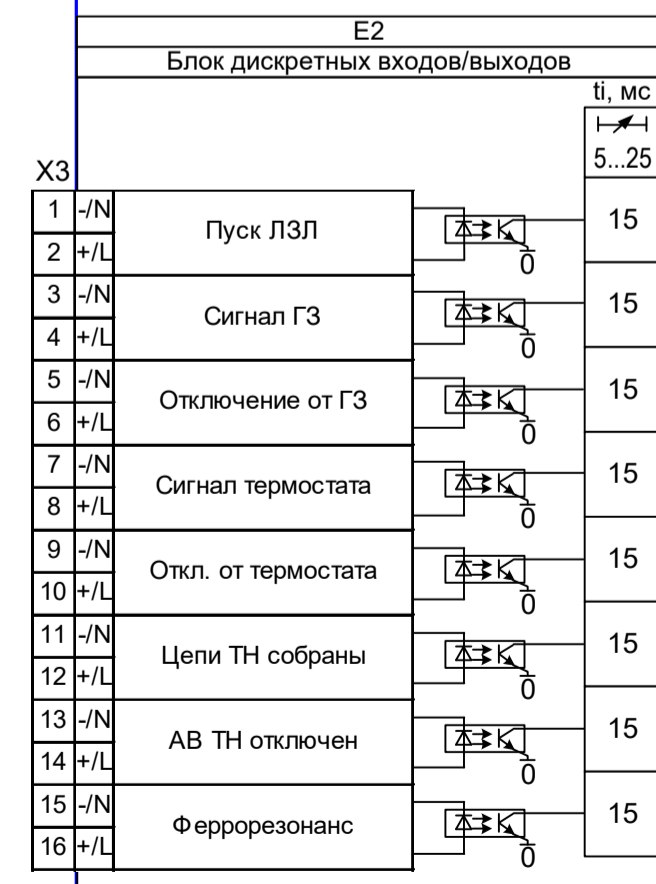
E2
Блок дискретных входов/выходов
ti, мс
5...25
X3

| | | | |
|---|---|---|---|
| 1 | -/N | Пуск ЛЗЛ | 15 |
| 2 | +/L | | |
| 3 | -/N | Сигнал ГЗ | 15 |
| 4 | +/L | | |
| 5 | -/N | Отключение от ГЗ | 15 |
| 6 | +/L | | |
| 7 | -/N | Сигнал термостата | 15 |
| 8 | +/L | | |
| 9 | -/N | Откл. от термостата | 15 |
| 10 | +/L | | |
| 11 | -/N | Цепи ТН собраны | 15 |
| 12 | +/L | | |
| 13 | -/N | АВ ТН отключен | 15 |
| 14 | +/L | | |
| 15 | -/N | Феррорезонанс | 15 |
| 16 | +/L | | |

0
0
0
0
0
0
0
0